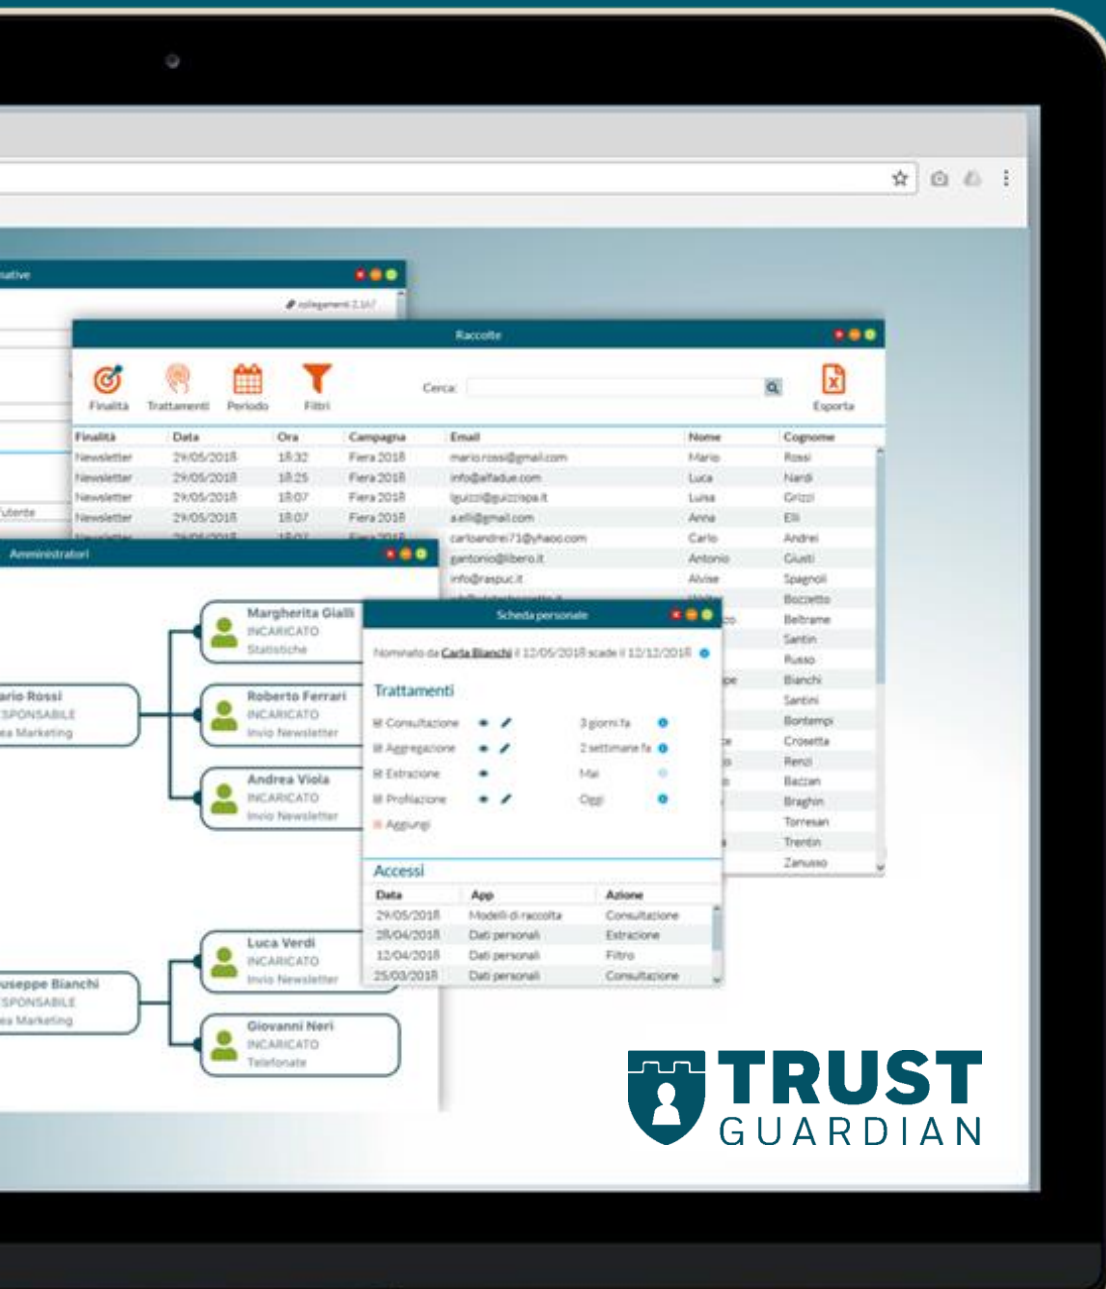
native

collegamenti 2.167

Raccolte

Finalità Trattamenti Periodo Filtri

Cerca:

Esporta

| Finalità | Data | Ora | Campagna | Email | Nome | Cognome |
|---|---|---|---|---|---|---|
| Newsletter | 29/05/2018 | 18:32 | Fiera 2018 | mario.rossi@gmail.com | Mario | Rossi |
| Newsletter | 29/05/2018 | 18:25 | Fiera 2018 | info@alfadue.com | Luca | Nardi |
| Newsletter | 29/05/2018 | 18:07 | Fiera 2018 | lgrizzi@grizzispa.it | Luisa | Grizzi |
| Newsletter | 29/05/2018 | 18:07 | Fiera 2018 | a.elli@gmail.com | Anna | Elli |
| | | | | carloandrei71@yahoo.com | Carlo | Andrei |
| | | | | gantonio@libero.it | Antonio | Giusti |
| | | | | info@raspu.it | Alvise | Spagnoli |
| | | | | | | Boccetto |
| | | | | | | Beltrame |
| | | | | | | Santin |
| | | | | | | Russo |
| | | | | | | Bianchi |
| | | | | | | Santini |
| | | | | | | Bontempi |
| | | | | | | Crosetta |
| | | | | | | Renzi |
| | | | | | | Baccan |
| | | | | | | Braghin |
| | | | | | | Torresan |
| | | | | | | Trentin |
| | | | | | | Zanusso |

Utente

Amministratori

Margherita Gialli
INCARICATO
Statistiche

Mario Rossi
RESPONSABILE
Area Marketing

Roberto Ferrari
INCARICATO
Invio Newsletter

Andrea Viola
INCARICATO
Invio Newsletter

Luca Verdi
INCARICATO
Invio Newsletter

Giuseppe Bianchi
RESPONSABILE
Area Marketing

Giovanni Neri
INCARICATO
Telefonate

Scheda personale

Nominato da Carla Bianchi il 12/05/2018 scade il 12/12/2018

Trattamenti

Consultazione 3 giorni fa
Aggregazione 2 settimane fa
Estrazione Mai
Profilazione Oggi
Aggiungi

Accessi

| Data | App | Azione |
|---|---|---|
| 29/05/2018 | Modelli di raccolta | Consultazione |
| 28/04/2018 | Dati personali | Estrazione |
| 12/04/2018 | Dati personali | Filtro |
| 25/03/2018 | Dati personali | Consultazione |

TRUST
GUARDIAN